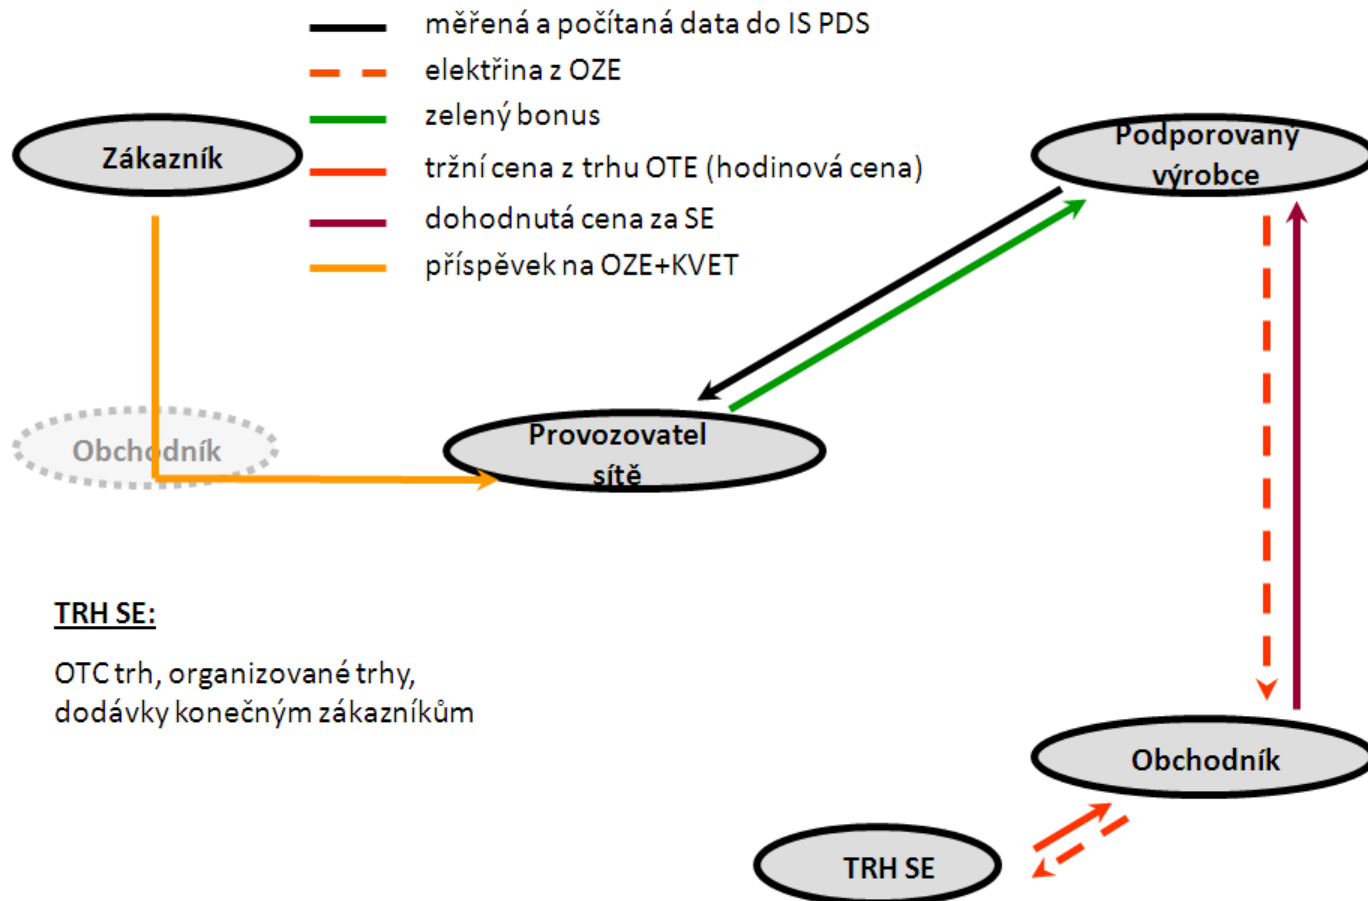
měřená a počítaná data do IS PDS
elektřina z OZE
zelený bonus
tržní cena z trhu OTE (hodinová cena)
dohodnutá cena za SE
příspěvek na OZE+KVET

Zákazník

Podporovaný výrobce

Obchodník

Provozovatel sítě

TRH SE:

OTC trh, organizované trhy, dodávky konečným zákazníkům

Obchodník

TRH SE